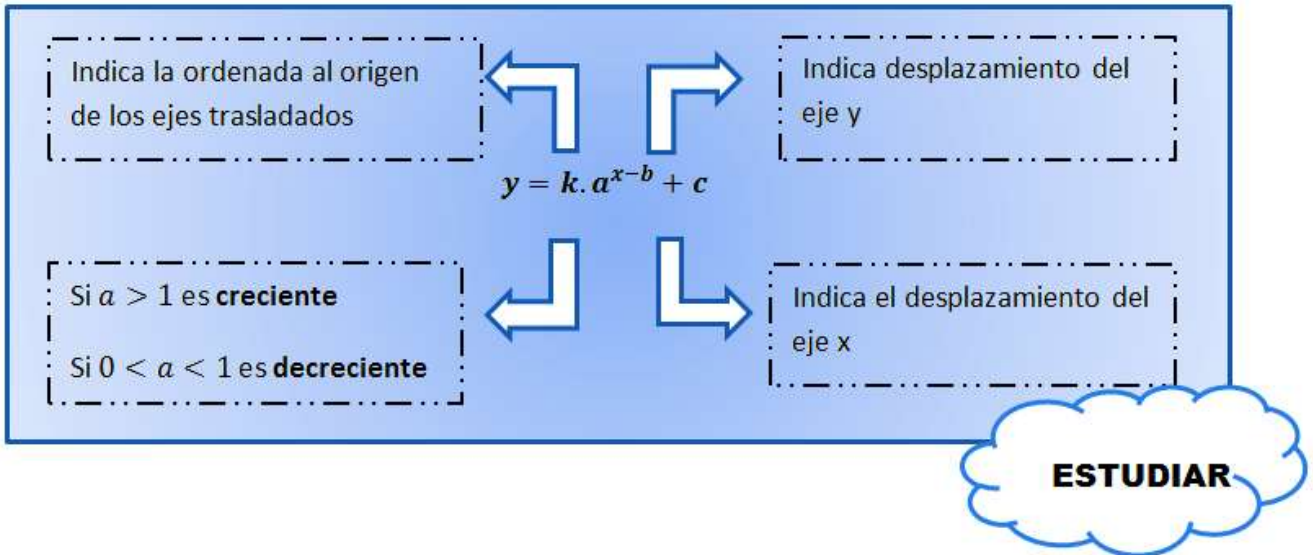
Indica la ordenada al origen de los ejes trasladados

Indica desplazamiento del eje y

$y = k.a^{x-b} + c$

Si $a > 1$ es **creciente**

Si $0 < a < 1$ es **decreciente**

Indica el desplazamiento del eje x

ESTUDIAR